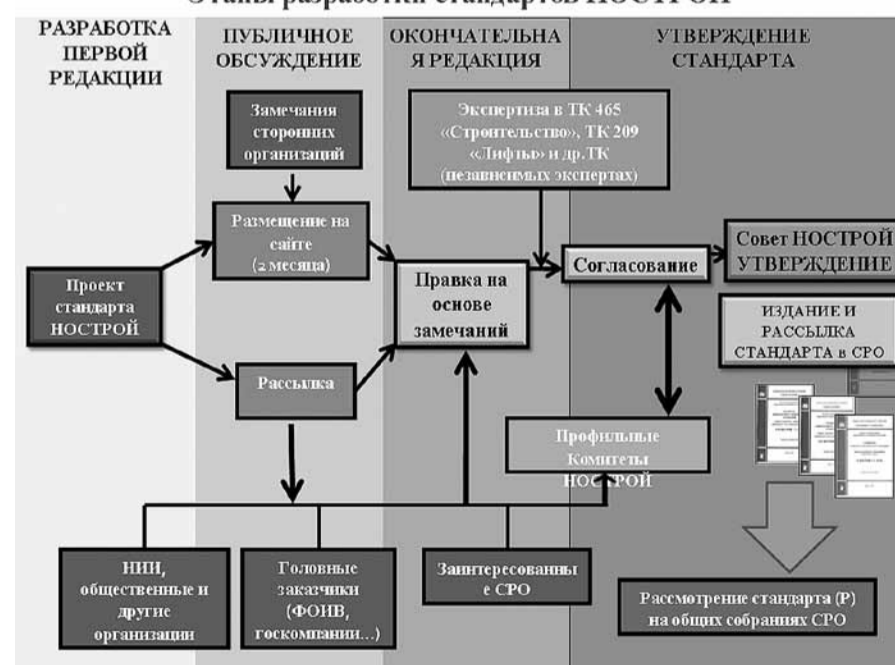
Этапы разработки стандартов НОСТРОЙ

РАЗРАБОТКА ПЕРВОЙ РЕДАКЦИИ

ПУБЛИЧНОЕ ОБСУЖДЕНИЕ

ОКОНЧАТЕЛЬНАЯ РЕДАКЦИЯ

УТВЕРЖДЕНИЕ СТАНДАРТА

Замечания сторонних организаций

Экспертиза в ТК 465 «Строительство», ТК 209 «Лифты» и др.ТК (независимых экспертов)

Размещение на сайте (2 месяца)

Проект стандарта НОСТРОЙ

Правка на основе замечаний

Согласование

Совет НОСТРОЙ УТВЕРЖДЕНИЕ

ИЗДАНИЕ И РАССЫЛКА СТАНДАРТА в СРО

Рассылка

Профильные Комитеты НОСТРОЙ

НИИ, общественные и другие организации

Головные заказчики (ФОИВ, госкомпании...)

Заинтересованные СРО

Рассмотрение стандарта (Р) на общих собраниях СРО